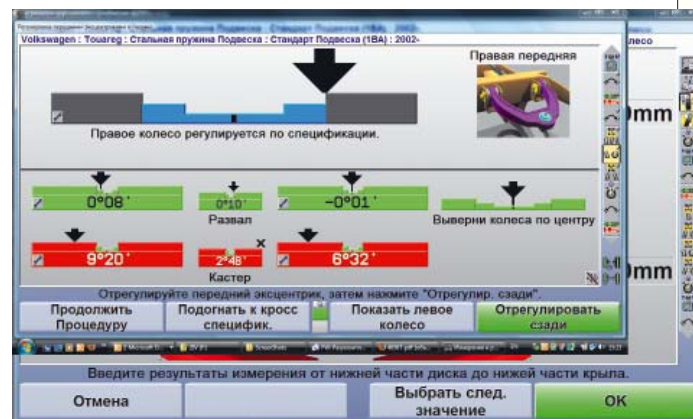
Volkswagen : Touareg : Стальная пружина Подвеска : Стандарт Подвеска (1BA) : 2002-

Правая передняя

Правое колесо регулируется по спецификации.

0°08'

0°10'

Развал

-0°01'

Выверни колеса по центру

9°20'

2°48'

Кастер

6°32'

Отрегулируйте передний эксцентрик, затем нажмите "Отрегулир. сзади".

Продолжить Процедуру

Подогнать к кросс специфик.

Показать левое колесо

Отрегулировать сзади

mm

mm

leco

Введите результаты измерения от нижней части диска до нижей части крыла.

Отмена

Выбрать след. значение

OK